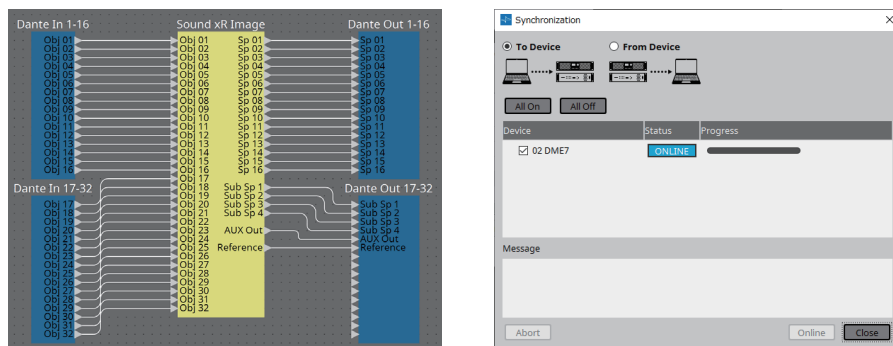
Dante In 1-16
Obj 01
Obj 02
Obj 03
Obj 04
Obj 05
Obj 06
Obj 07
Obj 08
Obj 09
Obj 10
Obj 11
Obj 12
Obj 13
Obj 14
Obj 15
Obj 16

Dante In 17-32
Obj 17
Obj 18
Obj 19
Obj 20
Obj 21
Obj 22
Obj 23
Obj 24
Obj 25
Obj 26
Obj 27
Obj 28
Obj 29
Obj 30
Obj 31
Obj 32

Sound xR Image
Obj 01
Obj 02
Obj 03
Obj 04
Obj 05
Obj 06
Obj 07
Obj 08
Obj 09
Obj 10
Obj 11
Obj 12
Obj 13
Obj 14
Obj 15
Obj 16
Obj 17
Obj 18
Obj 19
Obj 20
Obj 21
Obj 22
Obj 23
Obj 24
Obj 25
Obj 26
Obj 27
Obj 28
Obj 29
Obj 30
Obj 31
Obj 32
Sp 01
Sp 02
Sp 03
Sp 04
Sp 05
Sp 06
Sp 07
Sp 08
Sp 09
Sp 10
Sp 11
Sp 12
Sp 13
Sp 14
Sp 15
Sp 16
Sub Sp 1
Sub Sp 2
Sub Sp 3
Sub Sp 4
AUX Out
Reference

Dante Out 1-16
Sp 01
Sp 02
Sp 03
Sp 04
Sp 05
Sp 06
Sp 07
Sp 08
Sp 09
Sp 10
Sp 11
Sp 12
Sp 13
Sp 14
Sp 15
Sp 16

Dante Out 17-32
Sub Sp 1
Sub Sp 2
Sub Sp 3
Sub Sp 4
AUX Out
Reference

Synchronization
To Device
From Device
All On
All Off
| Device | Status | Progress |
|---|---|---|
| 02 DME7 | ONLINE | |
Message
Abort
Online
Close